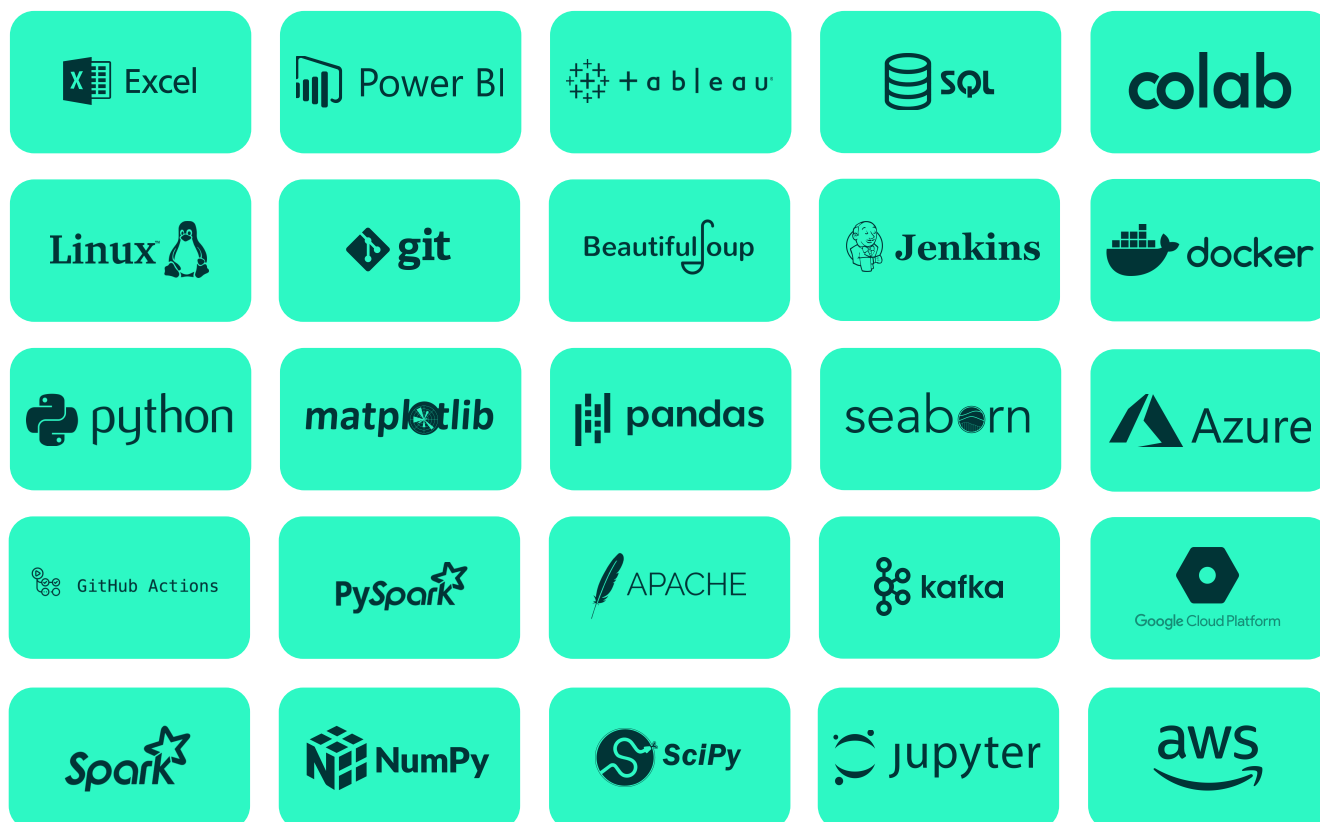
Excel

Power BI

+ a b | e a u

SQL

colab

Linux

git

BeautifulSoup

Jenkins

docker

python

matplotlib

pandas

seaborn

Azure

GitHub Actions

PySpark

APACHE

kafka

Google Cloud Platform

Spark

NumPy

SciPy

jupyter

aws